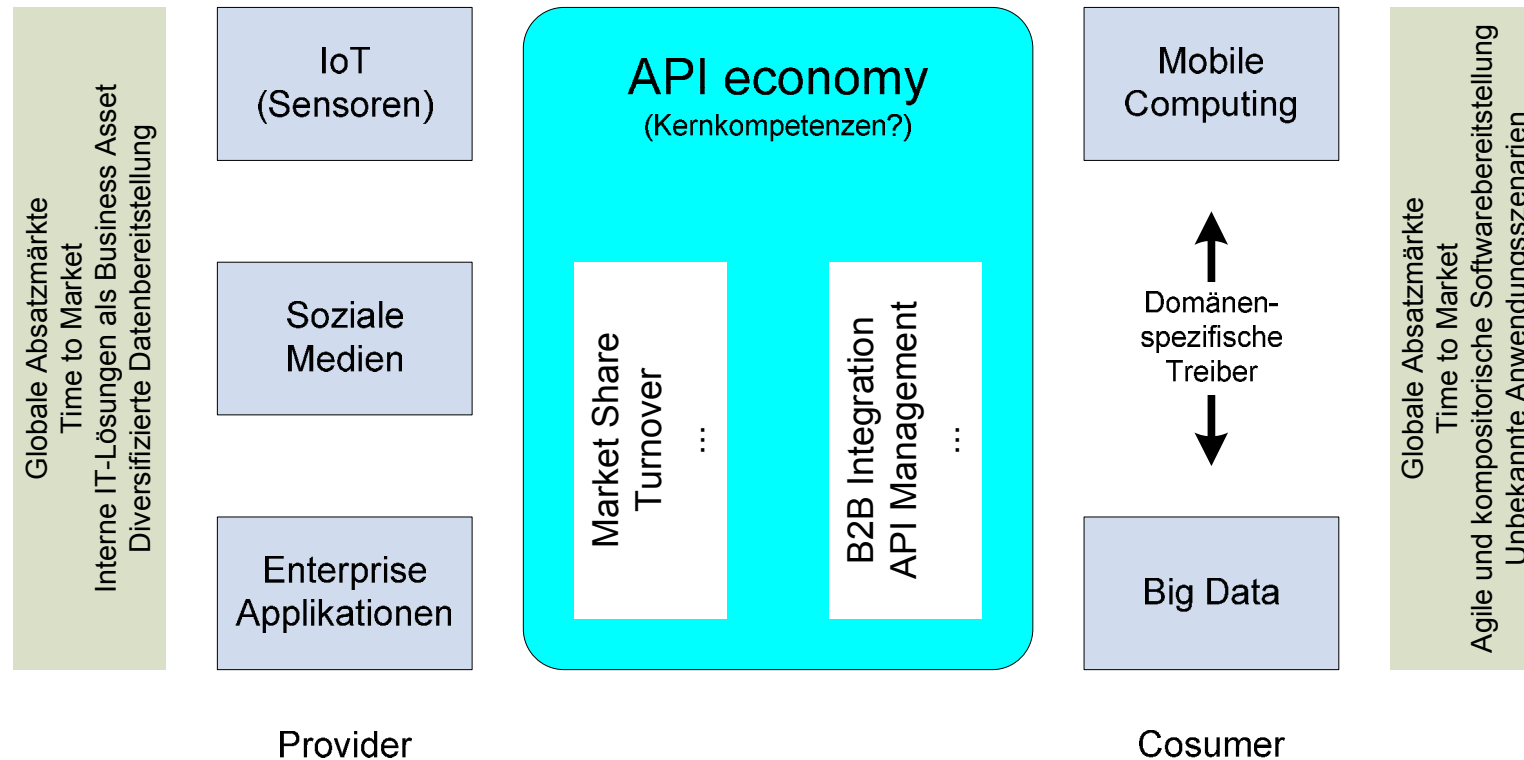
Globale Absatzmärkte
Time to Market
Interne IT-Lösungen als Business Asset
Diversifizierte Datenbereitstellung

IoT
(Sensoren)

Soziale
Medien

Enterprise
Applikationen

Provider

API economy
(Kernkompetenzen?)

Market Share
Turnover
...

B2B Integration
API Management
...

Mobile
Computing

Domänen-
spezifische
Treiber

Big Data

Cosumer

Globale Absatzmärkte
Time to Market
Agile und kompositorische Softwarebereitstellung
Unbekannte Anwendungsszenarien